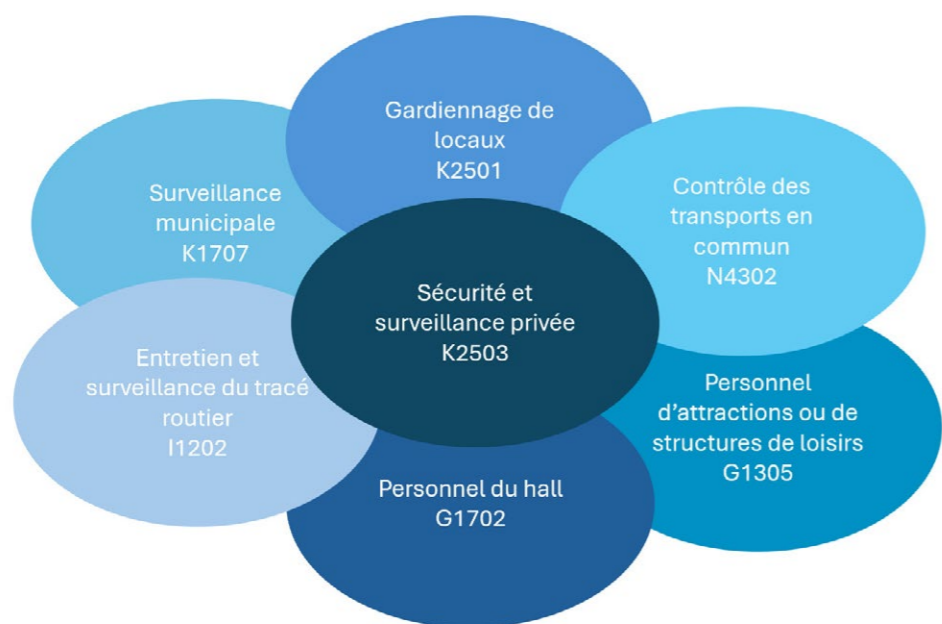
Gardiennage de locaux
K2501

Surveillance municipale
K1707

Contrôle des transports en commun
N4302

Sécurité et surveillance privée
K2503

Entretien et surveillance du tracé routier
I1202

Personnel d'attractions ou de structures de loisirs
G1305

Personnel du hall
G1702